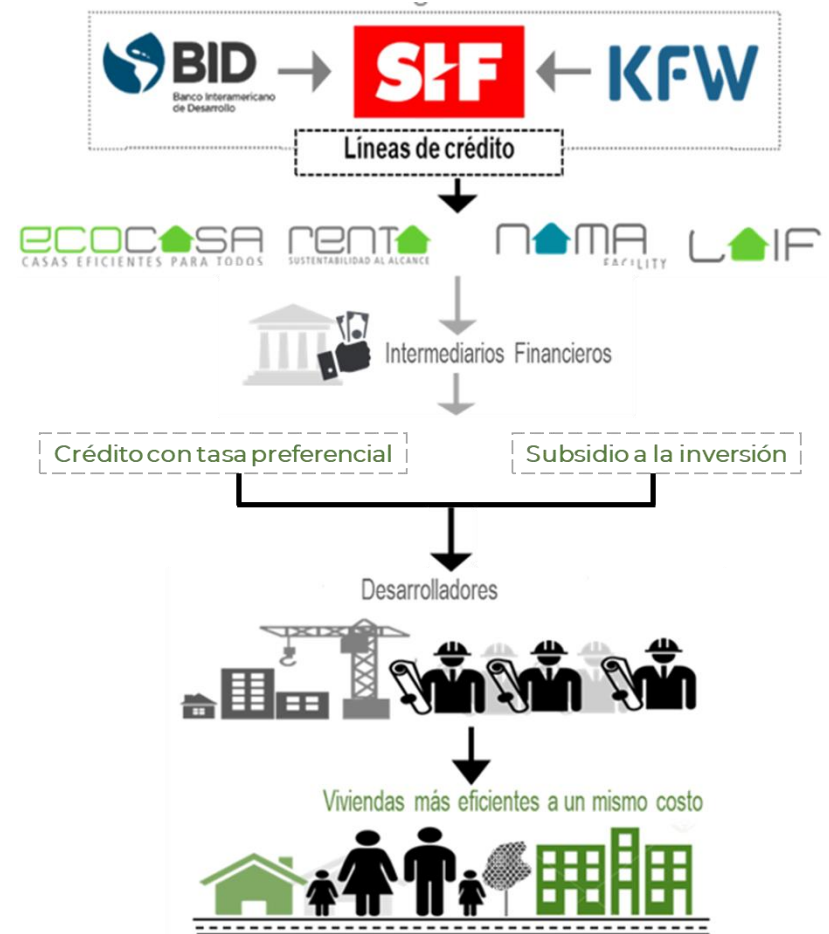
BID
Banco Interamericano de Desarrollo
SHF
KFW
Líneas de crédito
ECOCASA
CASAS EFICIENTES PARA TODOS
RENTA
SUSTENTABILIDAD AL ALCANCE
NAMA
FACILITY
LAIF
Intermediarios Financieros
Crédito con tasa preferencial
Subsidio a la inversión
Desarrolladores
Viviendas más eficientes a un mismo costo